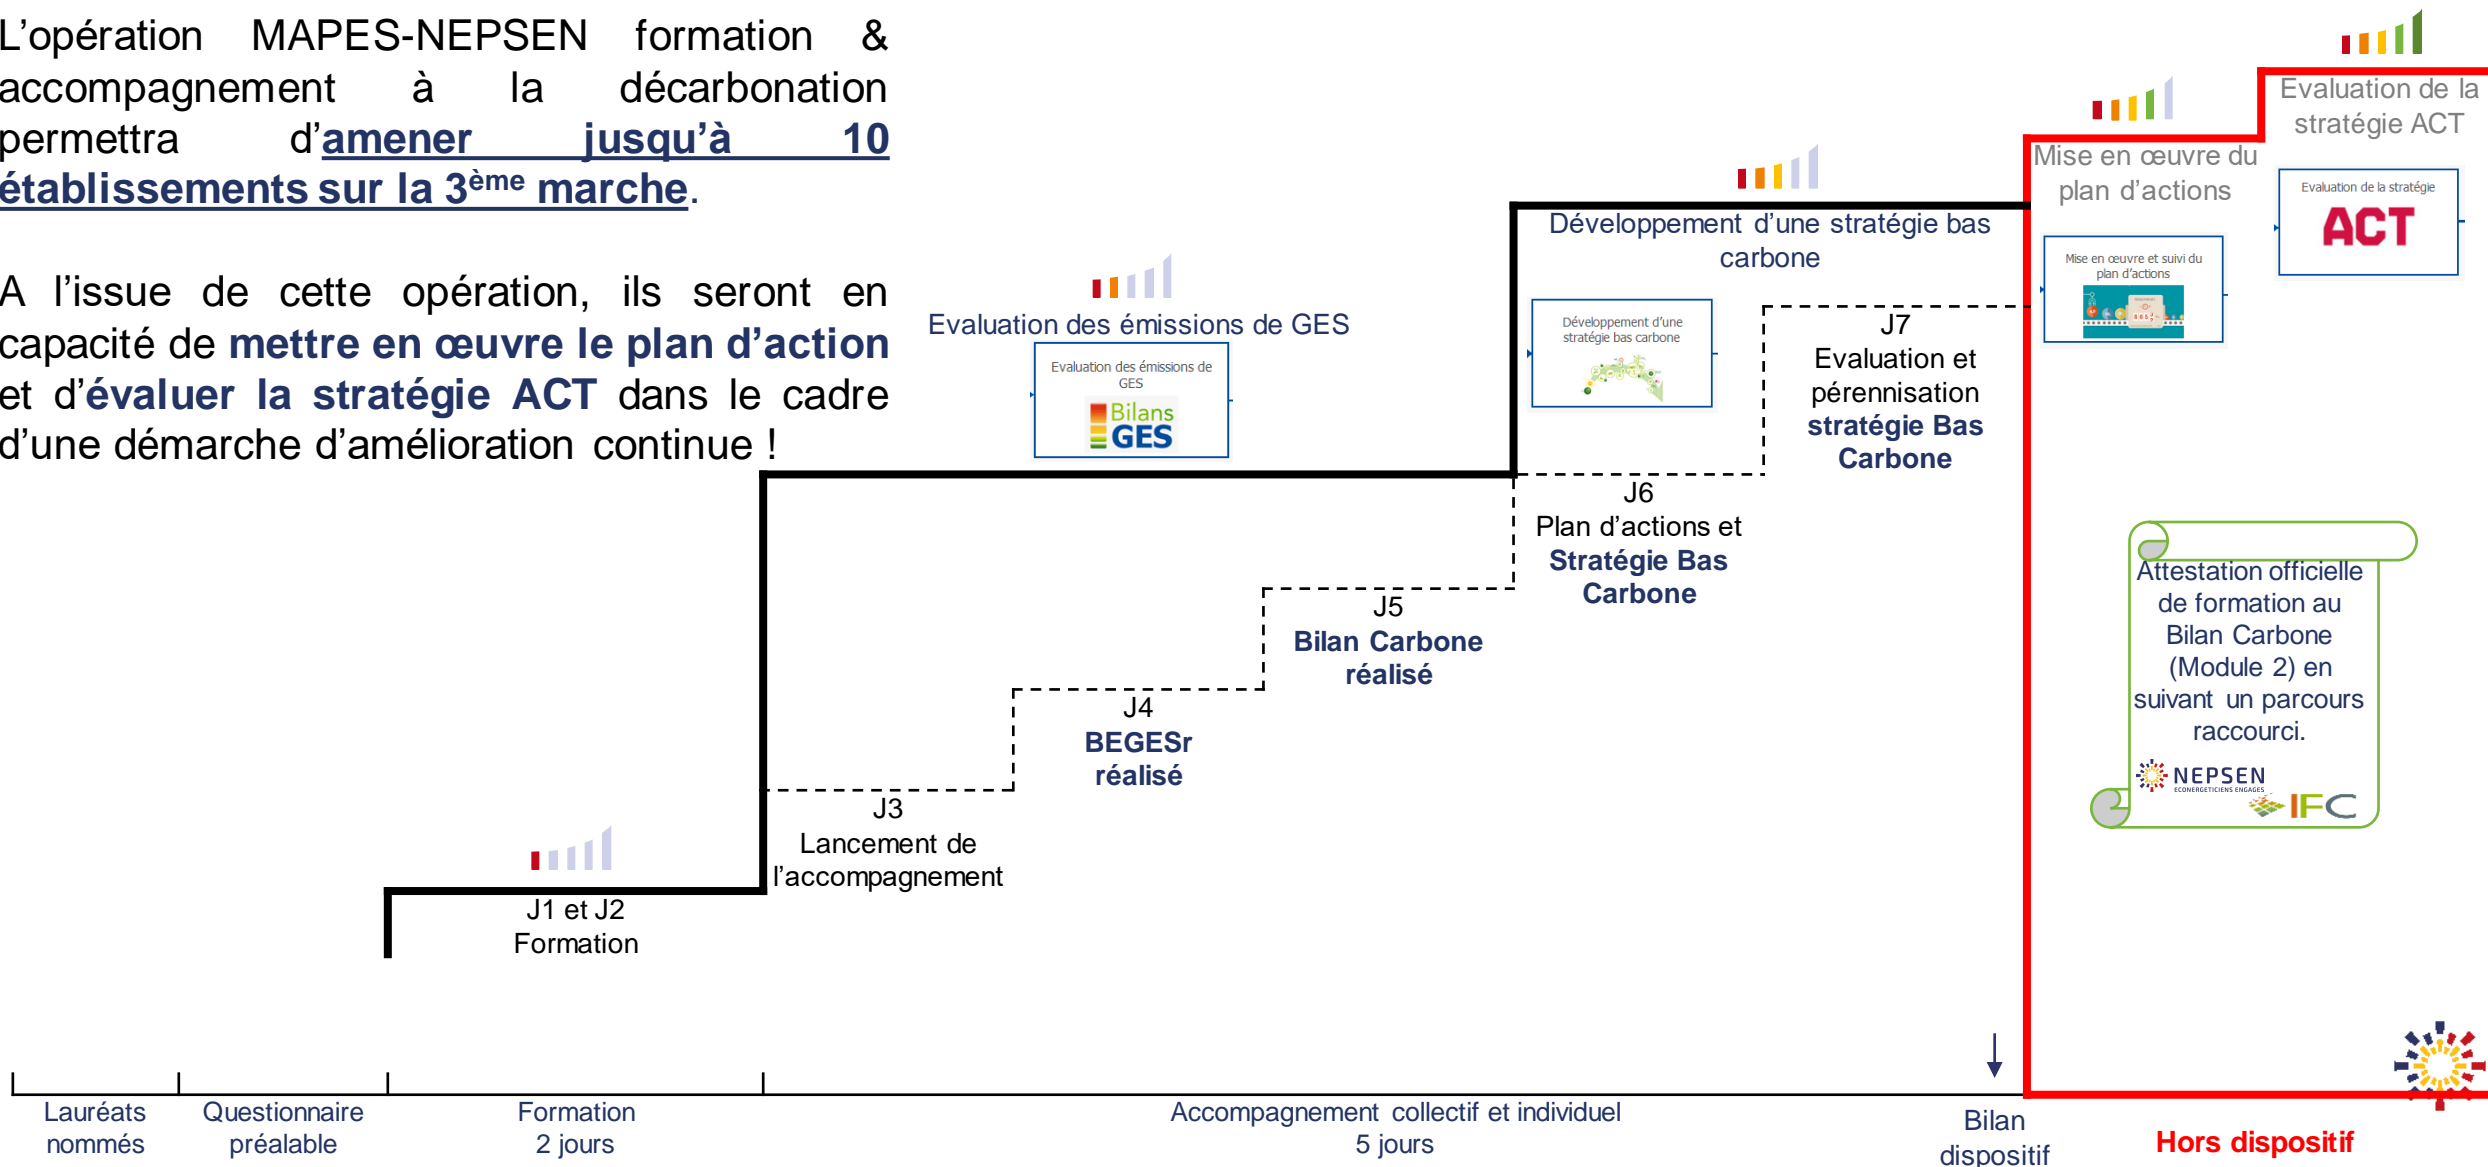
L'opération MAPES-NEPSEN formation & accompagnement à la décarbonation permettra d'amener jusqu'à 10 établissements sur la 3$^{ème}$ marche.

A l'issue de cette opération, ils seront en capacité de mettre en œuvre le plan d'action et d'évaluer la stratégie ACT dans le cadre d'une démarche d'amélioration continue !

Evaluation de la stratégie ACT

Evaluation de la stratégie
ACT

Mise en œuvre du plan d'actions

Mise en œuvre et suivi du plan d'actions

Développement d'une stratégie bas carbone

Développement d'une stratégie bas carbone

Evaluation des émissions de GES

Evaluation des émissions de GES
Bilans GES

J7
Evaluation et pérennisation stratégie Bas Carbone

J6
Plan d'actions et Stratégie Bas Carbone

J5
Bilan Carbone réalisé

J4
BEGESr réalisé

J3
Lancement de l'accompagnement

J1 et J2
Formation

Attestation officielle de formation au Bilan Carbone (Module 2) en suivant un parcours raccourci.
NEPSEN
ECOENERGETICIENS ENGAGES
IFC

Lauréats nommés

Questionnaire préalable

Formation 2 jours

Accompagnement collectif et individuel 5 jours

Bilan dispositif

Hors dispositif